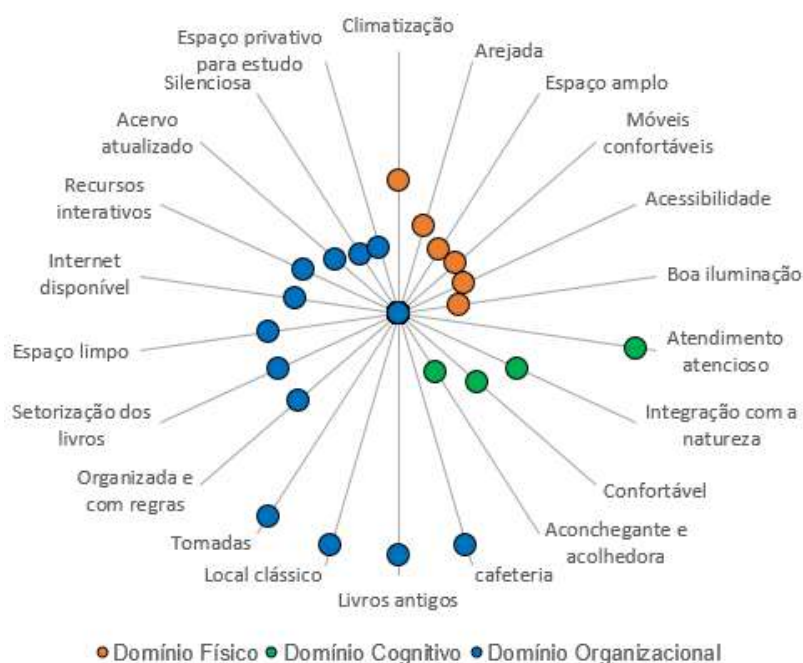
Climatização
Espaço privativo para estudo
Arejada
Silenciosa
Espaço amplo
Acervo atualizado
Móveis confortáveis
Recursos interativos
Acessibilidade
Internet disponível
Boa iluminação
Espaço limpo
Atendimento atencioso
Setorização dos livros
Integração com a natureza
Organizada e com regras
Confortável
Aconchegante e acolhedora
Tomadas
Local clássico
cafeteria
Livros antigos

Domínio Físico Domínio Cognitivo Domínio Organizacional